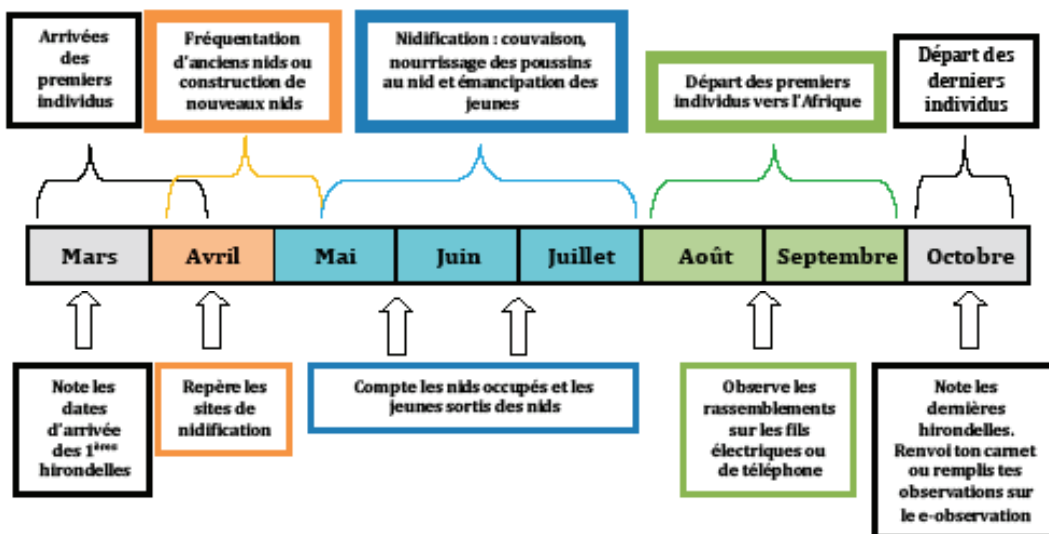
Arrivées des premiers individus

Fréquentation d'anciens nids ou construction de nouveaux nids

Nidification : couvaison, nourrissage des poussins au nid et émancipation des jeunes

Départ des premiers individus vers l'Afrique

Départ des derniers individus

| Mars | Avril | Mai | Juin | Juillet | Août | Septembre | Octobre |
|---|---|---|---|---|---|---|---|

Note les dates d'arrivée des 1$^{ères}$ hirondelles

Repère les sites de nidification

Compte les nids occupés et les jeunes sortis des nids

Observe les rassemblements sur les fils électriques ou de téléphone

Note les dernières hirondelles. Renvoi ton carnet ou remplis tes observations sur le e-observation